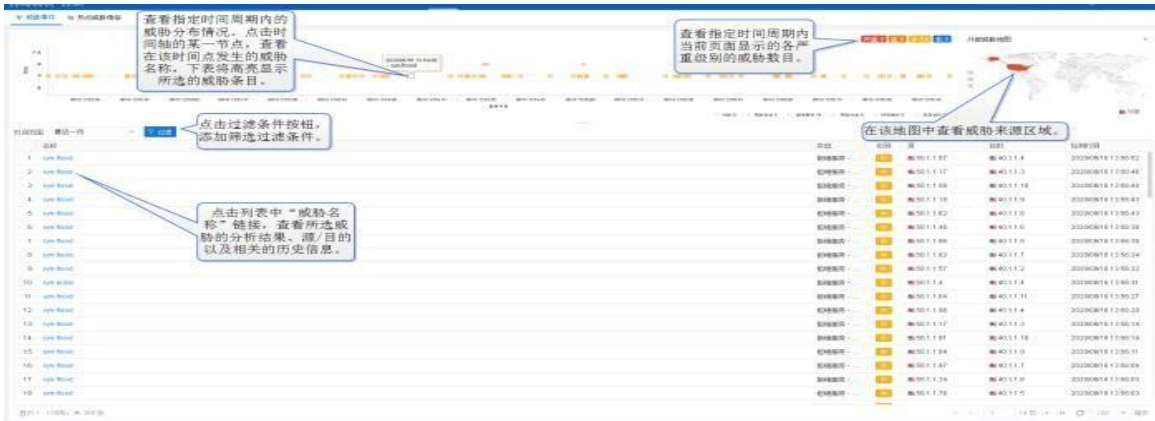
查看指定时间周期内的威胁分布情况。点击时间轴的某一节点，查看在该时间点发生的威胁名称，下表将高亮显示所选的威胁条目。

查看指定时间周期内当前页面显示的各严重级别的威胁数目。

点击过滤条件按钮，添加筛选过滤条件。

在该地图中查看威胁来源区域。

点击列表中“威胁名称”链接，查看所选威胁的分析结果、源/目的以及相关的历史信息。

| | 名称 | 类型 | 级别 | 源 | 目的 | 发生时间 |
|---|---|---|---|---|---|---|
| 1 | syn flood | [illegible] | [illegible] | 50.1.1.57 | 40.1.1.4 | 2020/08/18 13:56:52 |
| 2 | syn flood | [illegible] | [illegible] | 50.1.1.17 | 40.1.1.3 | 2020/08/18 13:56:46 |
| 3 | syn flood | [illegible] | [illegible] | 50.1.1.58 | 40.1.1.18 | 2020/08/18 13:56:44 |
| 4 | syn flood | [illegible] | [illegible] | 50.1.1.19 | 40.1.1.9 | 2020/08/18 13:56:43 |
| 5 | syn flood | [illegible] | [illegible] | 50.1.1.82 | 40.1.1.0 | 2020/08/18 13:56:43 |
| 6 | syn flood | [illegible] | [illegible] | 50.1.1.45 | 40.1.1.0 | 2020/08/18 13:56:38 |
| 7 | syn flood | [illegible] | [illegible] | 50.1.1.86 | 40.1.1.9 | 2020/08/18 13:56:38 |
| 8 | syn flood | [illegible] | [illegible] | 50.1.1.63 | 40.1.1.7 | 2020/08/18 13:56:34 |
| 9 | syn flood | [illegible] | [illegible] | 50.1.1.57 | 40.1.1.2 | 2020/08/18 13:56:32 |
| 10 | syn flood | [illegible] | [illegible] | 50.1.1.4 | 40.1.1.4 | 2020/08/18 13:56:31 |
| 11 | syn flood | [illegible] | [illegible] | 50.1.1.64 | 40.1.1.11 | 2020/08/18 13:56:27 |
| 12 | syn flood | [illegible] | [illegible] | 50.1.1.86 | 40.1.1.4 | 2020/08/18 13:56:23 |
| 13 | syn flood | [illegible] | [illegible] | 50.1.1.17 | 40.1.1.3 | 2020/08/18 13:56:18 |
| 14 | syn flood | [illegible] | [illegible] | 50.1.1.81 | 40.1.1.18 | 2020/08/18 13:56:14 |
| 15 | syn flood | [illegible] | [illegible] | 50.1.1.84 | 40.1.1.0 | 2020/08/18 13:56:11 |
| 16 | syn flood | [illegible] | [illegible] | 50.1.1.67 | 40.1.1.7 | 2020/08/18 13:56:09 |
| 17 | syn flood | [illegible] | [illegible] | 50.1.1.24 | 40.1.1.6 | 2020/08/18 13:56:03 |
| 18 | syn flood | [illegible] | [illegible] | 50.1.1.76 | 40.1.1.5 | 2020/08/18 13:56:03 |

时间范围 最近一月 过滤

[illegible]